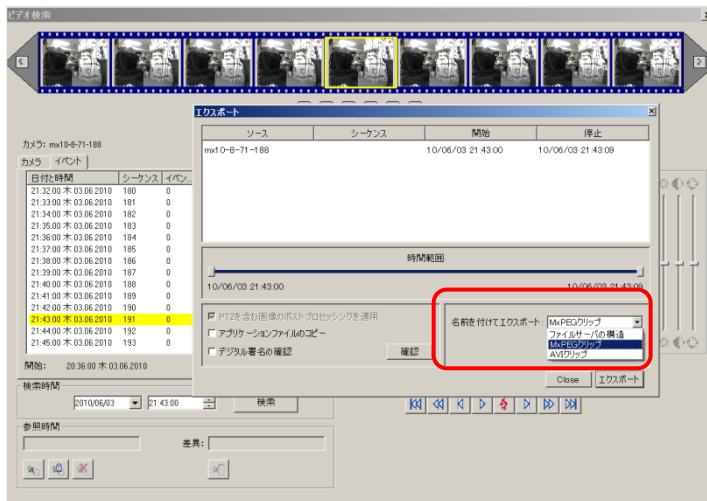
ビデオ検索

カメラ: mx10-8-71-188

カメラ イベント

| 日付と時間 | シーケンス | イベン... |
|---|---|---|
| 21:32:00 木 03.06.2010 | 180 | 0 |
| 21:33:00 木 03.06.2010 | 181 | 0 |
| 21:34:00 木 03.06.2010 | 182 | 0 |
| 21:35:00 木 03.06.2010 | 183 | 0 |
| 21:36:00 木 03.06.2010 | 184 | 0 |
| 21:37:00 木 03.06.2010 | 185 | 0 |
| 21:38:00 木 03.06.2010 | 186 | 0 |
| 21:39:00 木 03.06.2010 | 187 | 0 |
| 21:40:00 木 03.06.2010 | 188 | 0 |
| 21:41:00 木 03.06.2010 | 189 | 0 |
| 21:42:00 木 03.06.2010 | 190 | 0 |
| 21:43:00 木 03.06.2010 | 191 | 0 |
| 21:44:00 木 03.06.2010 | 192 | 0 |
| 21:45:00 木 03.06.2010 | 193 | 0 |

開始: 20:36:00 木 03.06.2010

検索時間

2010/06/03 21:43:00 検索

参照時間

差異:

エクスポート

| ソース | シーケンス | 開始 | 停止 |
|---|---|---|---|
| mx10-8-71-188 | | 10/06/03 21:43:00 | 10/06/03 21:43:09 |

時間範囲

10/06/03 21:43:00

10/06/03 21:43:09

PTZを含む画像のポストプロセッシングを適用

アプリケーションファイルのコピー

デジタル署名の確認

確認

名前を付けてエクスポート: MxPEGクリップ

ファイルサーバの構造

MxPEGクリップ

AVIクリップ

Close エクスポート